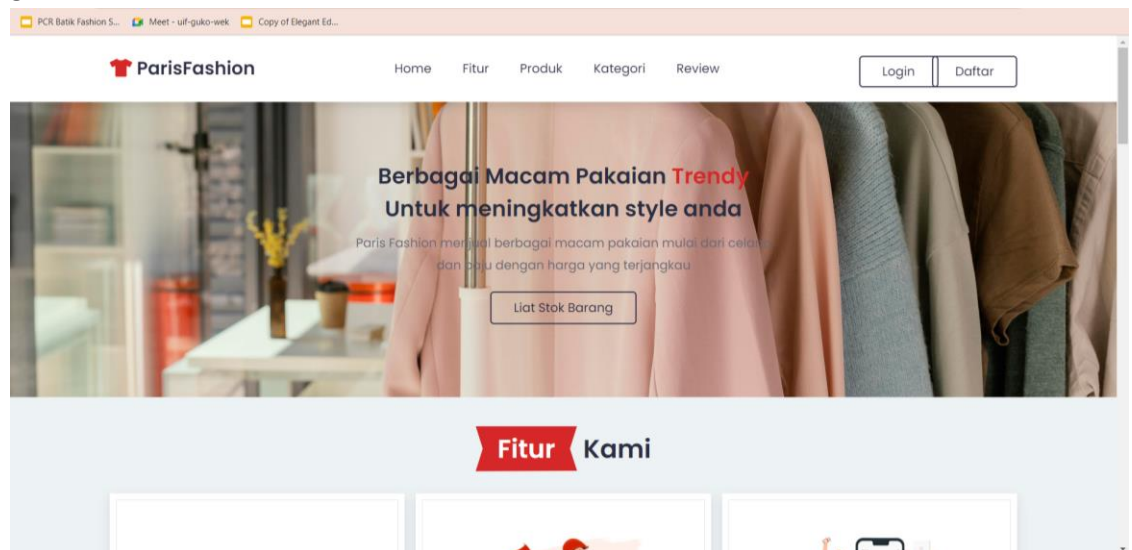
PCR Batik Fashion S... Meet - uif-guko-wek Copy of Elegant Ed...

ParisFashion

Home Fitur Produk Kategori Review

Login Daftar

Berbagai Macam Pakaian Trendy Untuk meningkatkan style anda

Paris Fashion menjual berbagai macam pakaian mulai dari celana dan baju dengan harga yang terjangkau

Liat Stok Barang

Fitur Kami